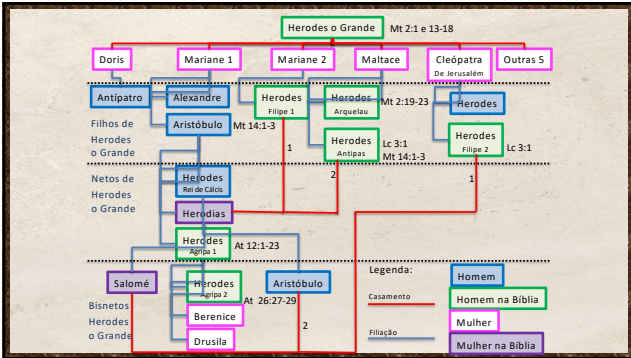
Herodes o Grande Mt 2:1 e 13-18

Doris
Mariane 1
Mariane 2
Maltace
Cleópatra De Jerusalém
Outras 5

Antípatro
Alexandre
Herodes Filipe 1
Herodes Arquelau Mt 2:19-23
Herodes

Filhos de Herodes o Grande
Aristóbulo Mt 14:1-3

Herodes Antipas Lc 3:1 Mt 14:1-3
Herodes Filipe 2 Lc 3:1

1
2
1

Netos de Herodes o Grande
Herodes Rei de Cálcis
Herodias
Herodes Agripa 1 At 12:1-23

Salomé
Herodes Agripa 2 At 26:27-29
Aristóbulo

Bisnetos Herodes o Grande
Berenice
Drusila
2

Legenda:
Homem
Casamento
Homem na Bíblia
Mulher
Filiação
Mulher na Bíblia